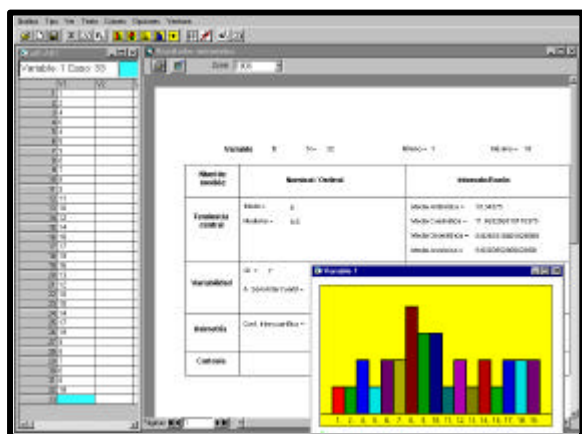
Archivo Tipo Ver Texto Colores Opciones Ventana

Variable: 1 Caso: 33

Resultados estadisticos

Zoom 100

Variable 1 N= 33 Minimo= 1 Máximo= 18

| Nivel de medida | Nominal / Ordinal | Intervalo/Razón |
|---|---|---|
| Tendencia central | Moda= 8 Mediana= 8.5 | Media aritmética= 10.34375 Media Cuadrática= 11.92226 Media Geométrica= 8.62 Media Armónica= 6.03 |
| Variabilidad | RI= 7 A. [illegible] | |
| Asimetría | Coef. Intercuartilico= | |
| Curtosis | | |

Variable 1

1 2 3 4 5 6 7 8 9 10 11 12 13 14 15 16 17 18 19